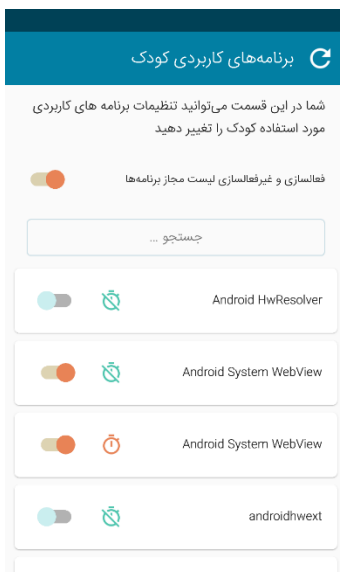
برنامه‌های کاربردی کودک

شما در این قسمت می‌توانید تنظیمات برنامه های کاربردی مورد استفاده کودک را تغییر دهید

فعالسازی و غیرفعالسازی لیست مجاز برنامه‌ها

جستجو ...

Android HwResolver

Android System WebView

Android System WebView

androidhwext